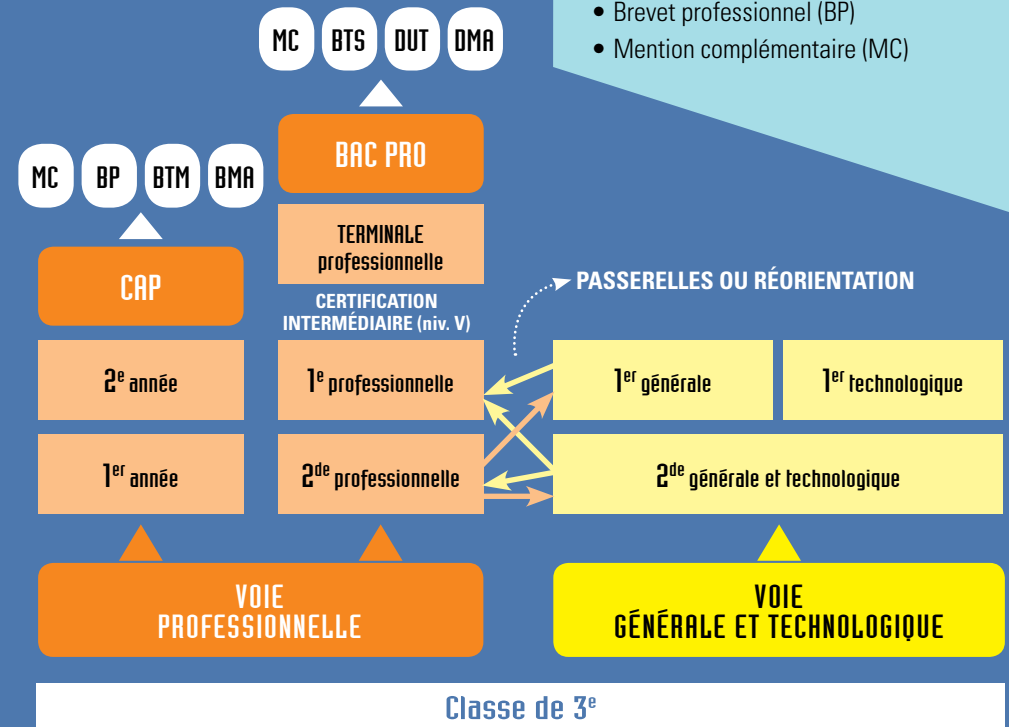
• Brevet professionnel (BP)
• Mention complémentaire (MC)

MC BTS DUT DMA

BAC PRO

MC BP BTM BMA

TERMINALE professionnelle

CAP

CERTIFICATION INTERMÉDIAIRE (niv. V)

PASSERELLES OU RÉORIENTATION

2$^{e}$ année

1$^{e}$ professionnelle

1$^{er}$ générale

1$^{er}$ technologique

1$^{er}$ année

2$^{de}$ professionnelle

2$^{de}$ générale et technologique

VOIE PROFESSIONNELLE

VOIE GÉNÉRALE ET TECHNOLOGIQUE

Classe de 3$^{e}$